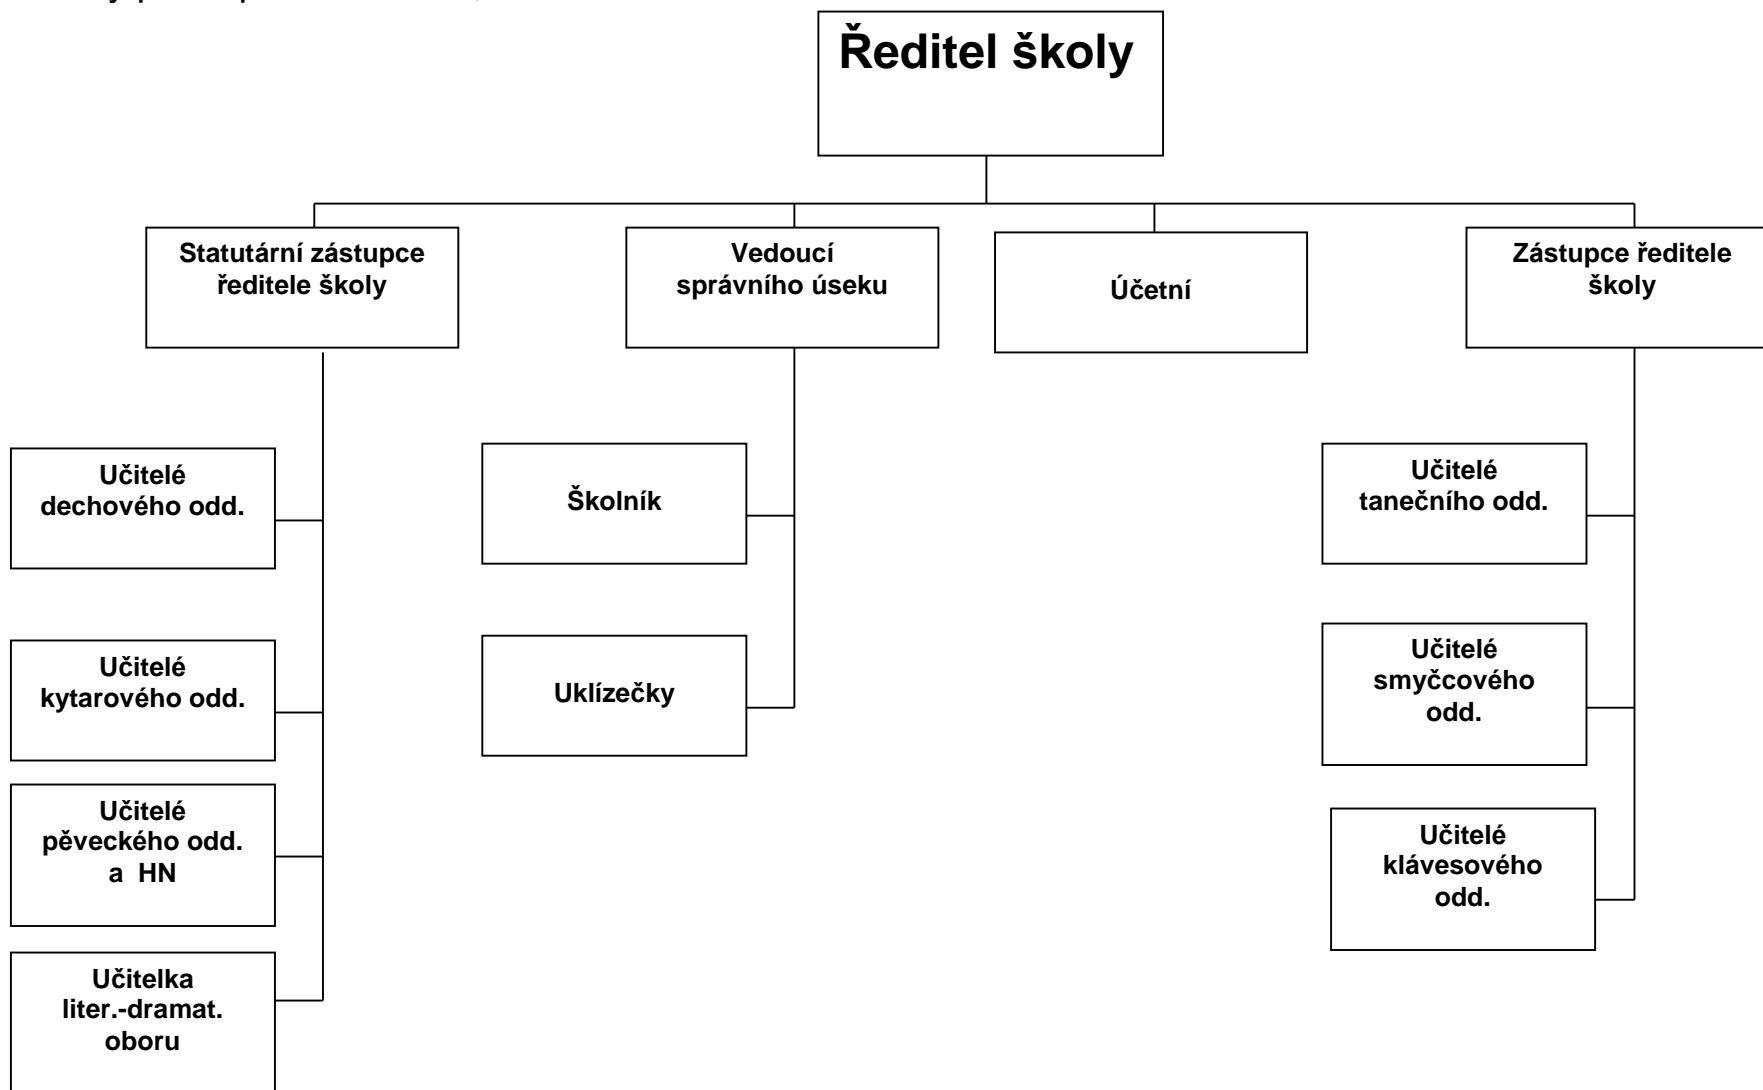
Ředitel školy

Statutární zástupce ředitele školy

Vedoucí správního úseku

Účetní

Zástupce ředitele školy

Učitelé dechového odd.

Učitelé kytarového odd.

Učitelé pěveckého odd. a HN

Učitelka liter.-dramat. oboru

Školník

Uklízečky

Učitelé tanečního odd.

Učitelé smyčcového odd.

Učitelé klávesového odd.